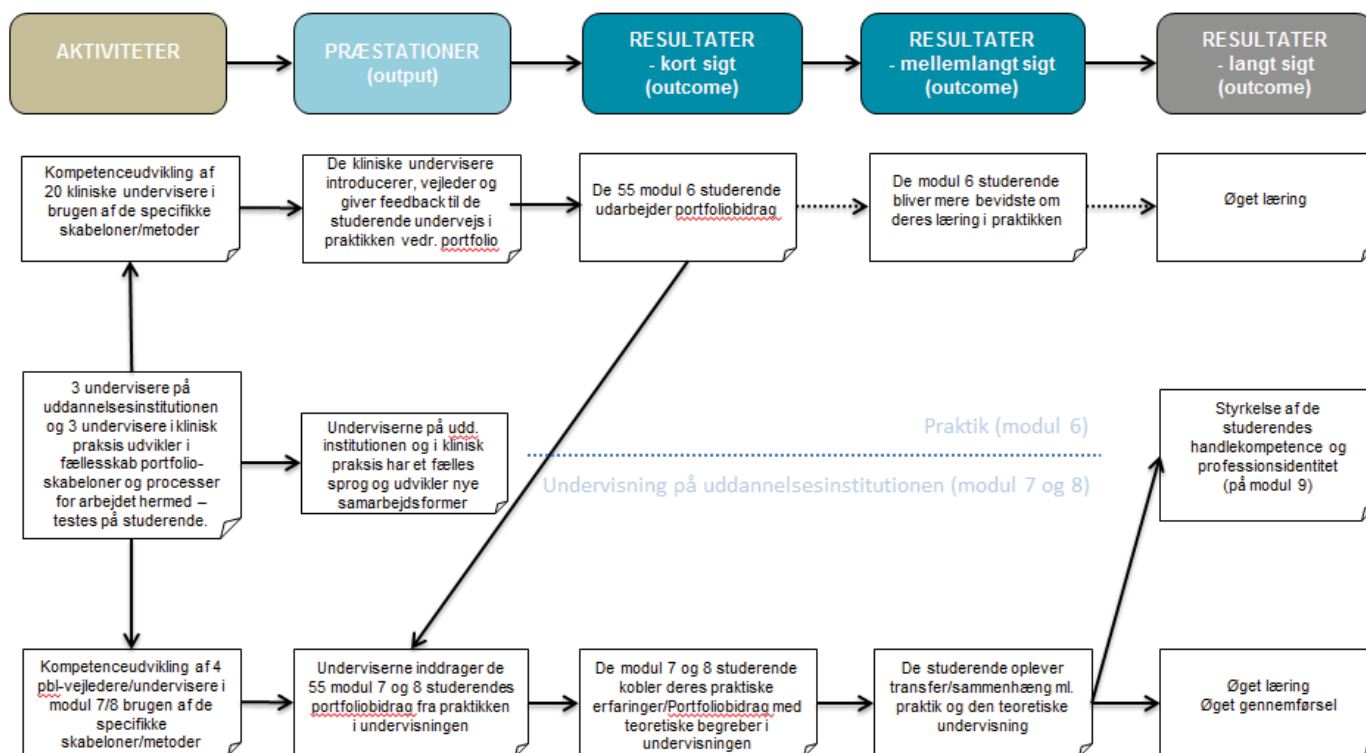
AKTIVITETER

PRÆSTATIONER (output)

RESULTATER - kort sigt (outcome)

RESULTATER - mellemlangt sigt (outcome)

RESULTATER - langt sigt (outcome)

Kompetenceudvikling af 20 kliniske undervisere i brugen af de specifikke skabeloner/metoder

De kliniske undervisere introducerer, vejleder og giver feedback til de studerende undervejs i praktikken vedr. portfolio

De 55 modul 6 studerende udarbejder portfoliobidrag

De modul 6 studerende bliver mere bevidste om deres læring i praktikken

Øget læring

3 undervisere på uddannelsesinstitutionen og 3 undervisere i klinisk praksis udvikler i fællesskab portfolioskabeloner og processer for arbejdet hermed – testes på studerende.

Underviserne på udd. institutionen og i klinisk praksis har et fælles sprog og udvikler nye samarbejdsformer

Praktik (modul 6)

Undervisning på uddannelsesinstitutionen (modul 7 og 8)

Styrkelse af de studerendes handlekompetence og professionsidentitet (på modul 9)

Kompetenceudvikling af 4 pbl-vejledere/undervisere i modul 7/8 brugen af de specifikke skabeloner/metoder

Underviserne inddrager de 55 modul 7 og 8 studerendes portfoliobidrag fra praktikken i undervisningen

De modul 7 og 8 studerende kobler deres praktiske erfaringer/Portfoliobidrag med teoretiske begreber i undervisningen

De studerende oplever transfer/sammenhæng ml. praktik og den teoretiske undervisning

Øget læring
Øget gennemførsel